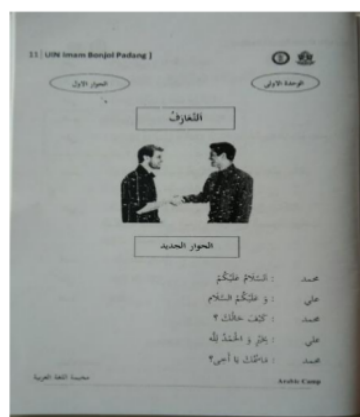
11 | UIN Imam Bonjol Padang |

الحوار الأول

الوحدة الأولى

التعارف

الحوار الجديد

محمد : السَّلَامُ عَلَيْكُمْ

علي : وَ عَلَيْكُمُ السَّلَامُ

محمد : كَيْفَ حَالُكَ ؟

علي : بِخَيْرٍ وَ الْحَمْدُ لِلّٰهِ

محمد : مَااسْمُكَ يَا أَخِي ؟

محبة اللغة العربية

Arabic Camp